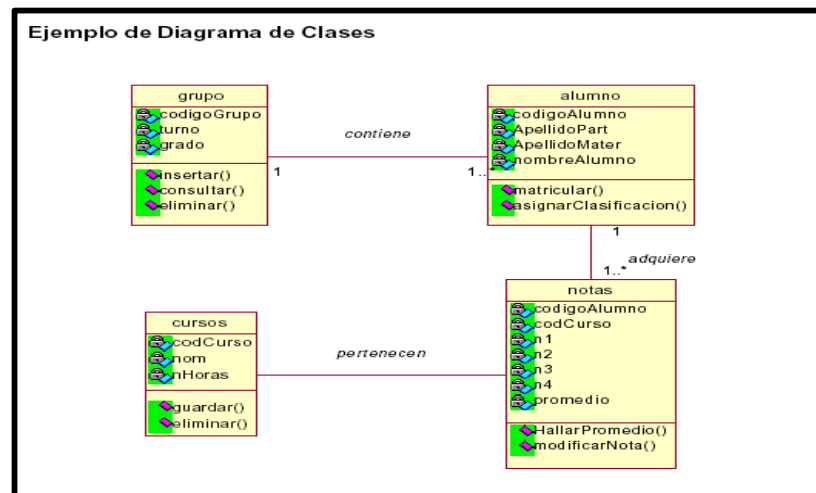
Ejemplo de Diagrama de Clases

grupo
codigoGrupo
turno
grado
insertar()
consultar()
eliminar()

contiene

1

1..*

alumno
codigoAlumno
ApellidoPart
ApellidoMater
nombreAlumno
matricular()
asignarClasificacion()

1

adquiere

1..*

cursos
codCurso
nom
nHoras
guardar()
eliminar()

pertenecen

notas
codigoAlumno
codCurso
n1
n2
n3
n4
promedio
HallarPromedio()
modificarNota()